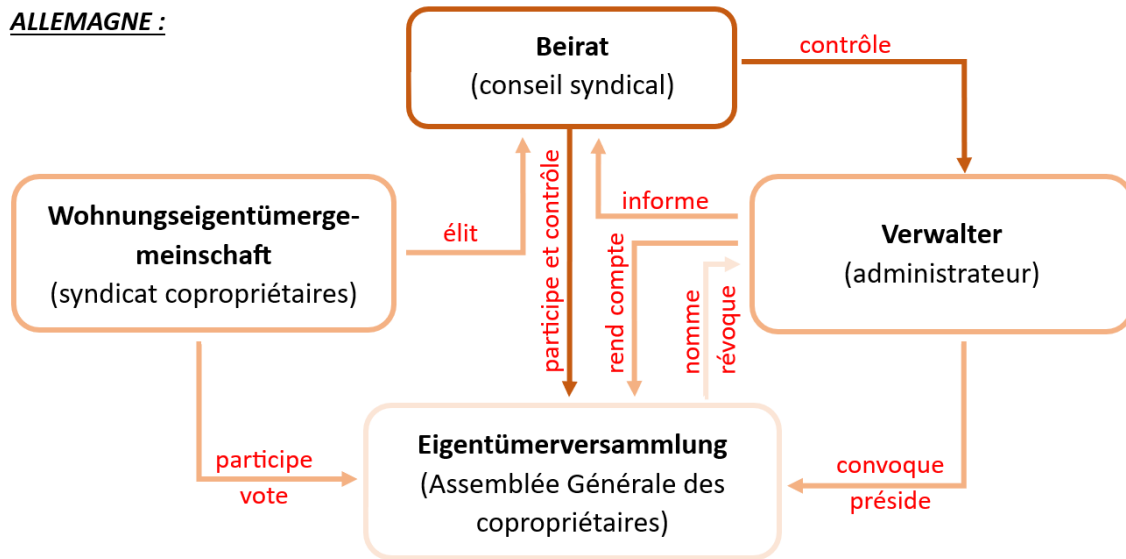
ALLEMAGNE :

Beirat
(conseil syndical)

contrôle

Wohnungseigentümergemeinschaft
(syndicat copropriétaires)

élit

participe et contrôle

informe

rend compte

Verwalter
(administrateur)

nomme
révoque

participe
vote

Eigentümerversammlung
(Assemblée Générale des copropriétaires)

convoque
préside